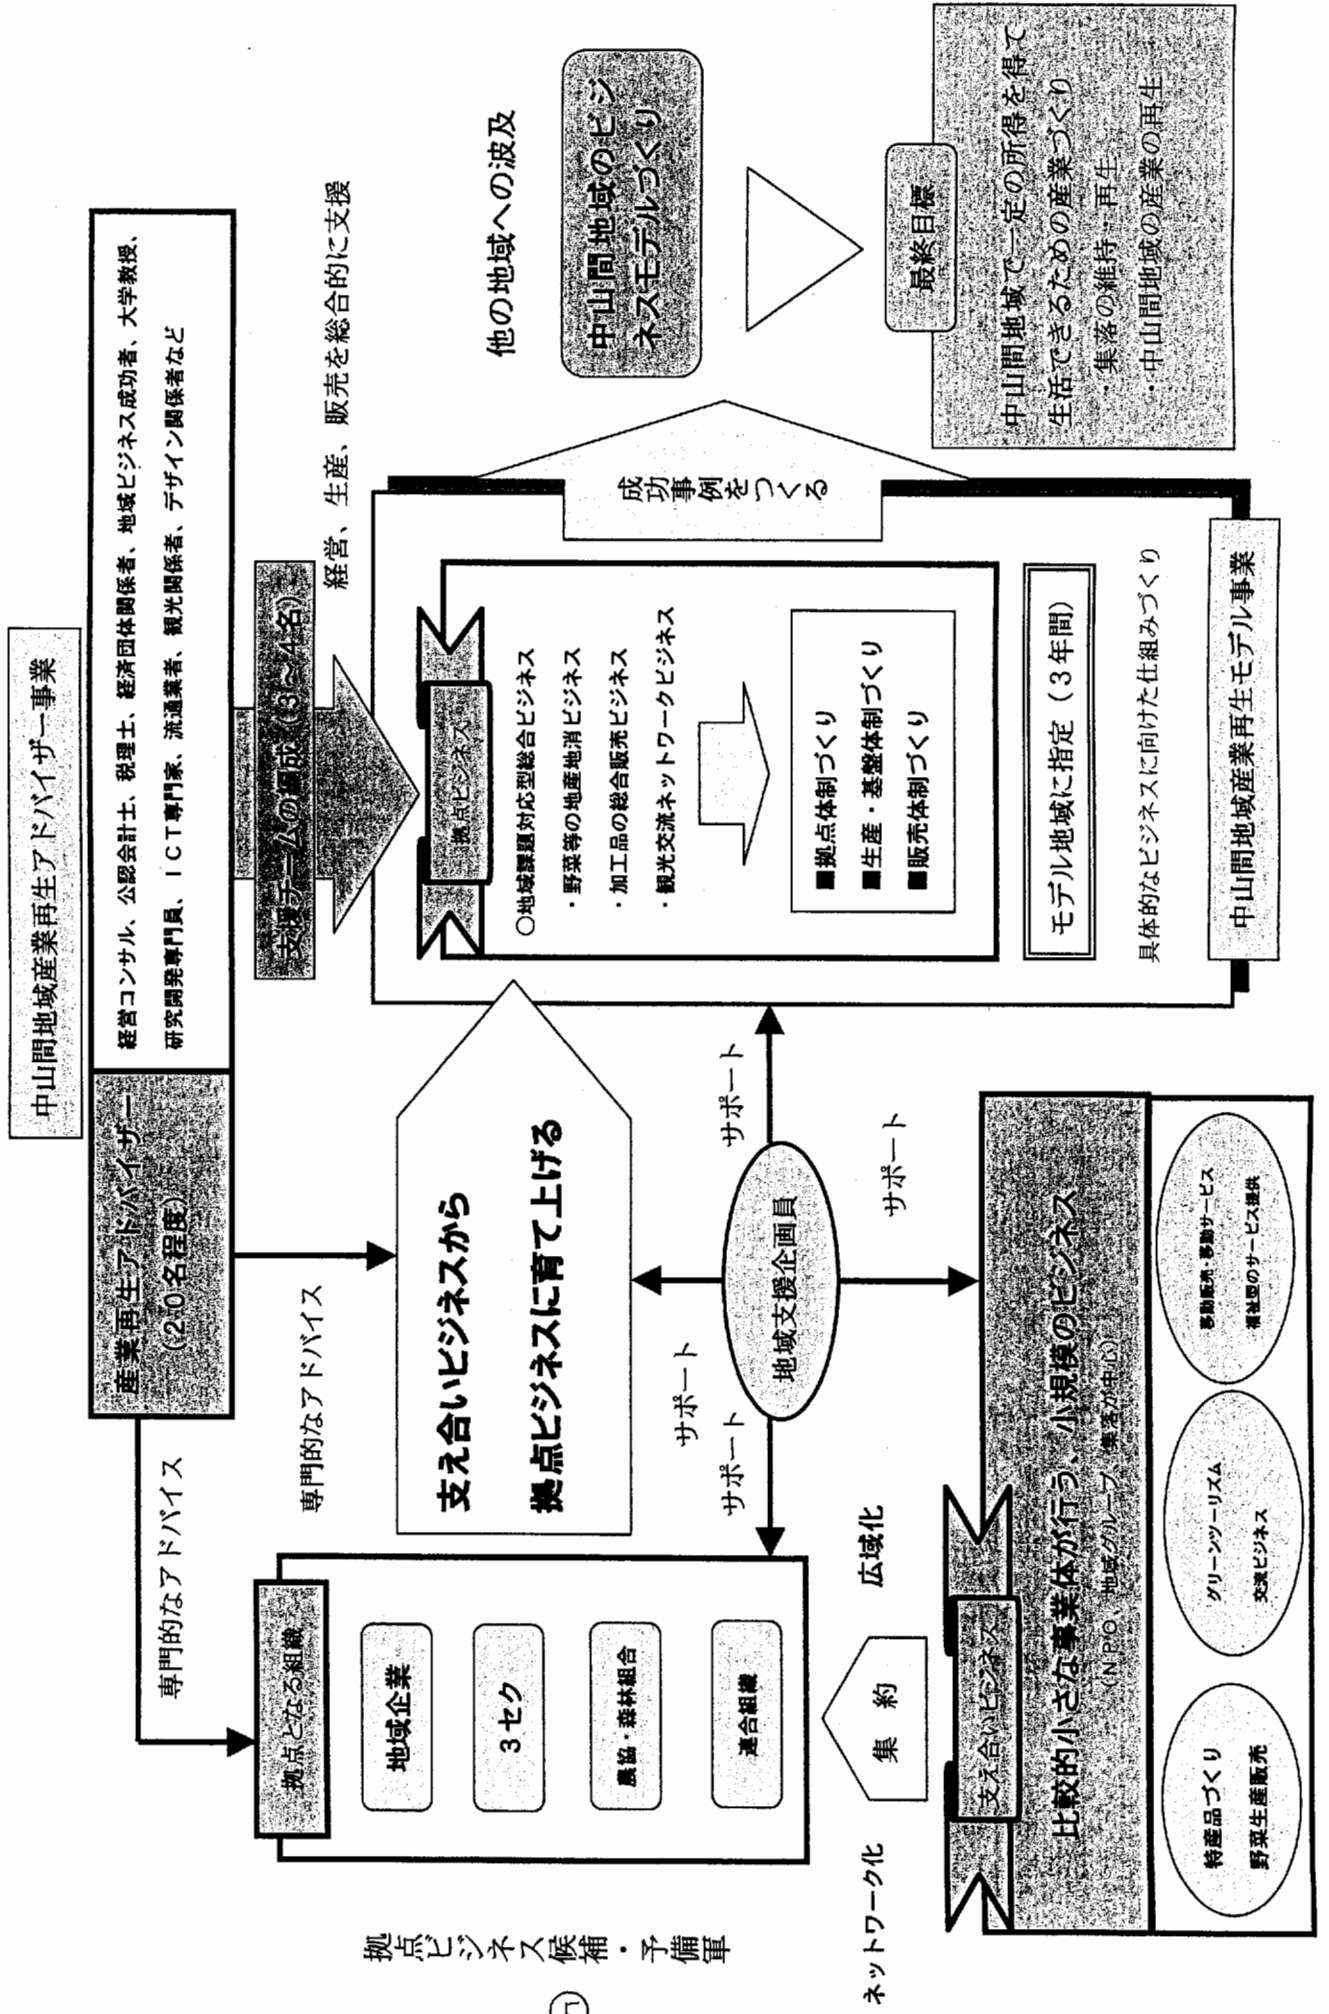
中山間地域産業再生アドバイザー事業

産業再生アドバイザー（20名程度）

経営コンサル、公認会計士、税理士、経済団体関係者、地域ビジネス成功者、大学教授、研究開発専門員、ICT専門家、流通業者、観光関係者、デザイン関係者など

支援チームの編成（3～4名）

経営、生産、販売を総合的に支援

専門的なアドバイス

専門的なアドバイス

支え合いビジネスから拠点ビジネスに育て上げる

拠点ビジネス

○地域課題対応型総合ビジネス
・野菜等の地産地消ビジネス
・加工品の総合販売ビジネス
・観光交流ネットワークビジネス

■拠点体制づくり
■生産・基盤体制づくり
■販売体制づくり

モデル地域に指定（3年間）

具体的なビジネスに向けた仕組みづくり

中山間地域産業再生モデル事業

成功事例をつくる

他の地域への波及

中山間地域のビジネスモデルづくり

最終目標

中山間地域で一定の所得を得て生活できるための産業づくり
・集落の維持・再生
・中山間地域の産業の再生

拠点となる組織

地域企業

3セク

農協・森林組合

連合組織

サポート

サポート

サポート

サポート

地域支援企画員

広域化

集約

ネットワーク化

支え合いビジネス

比較的小さな事業体が行う、小規模のビジネス
（NPO、地域グループ、集落が中心）

特産品づくり
野菜生産販売

グリーンツーリズム
交流ビジネス

移動販売・移動サービス
福祉型のサービス提供

⑦ 拠点ビジネス候補・予備軍